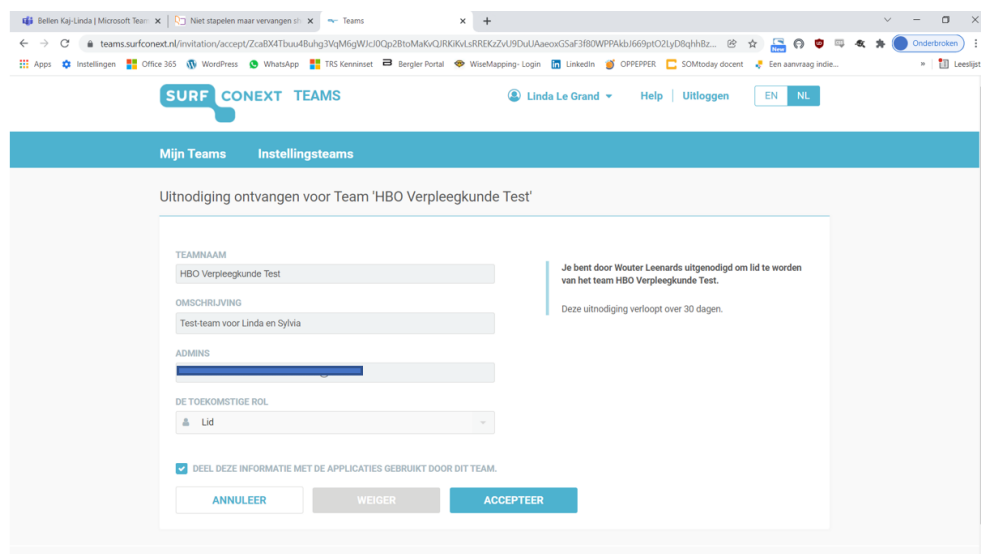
Bellen Kaj-Linda | Microsoft Team ×
Niet stapelen maar vervangen st ×
Teams ×
+

teams.surfconext.nl/invitation/accept/ZcaBX4Tbuu4Buhg3VqM6gWJcl0Qp2BtoMaKvQJRKiKvLsRREKzZvU9DuUAaeoxGSaF3f80WPPAkbJ669ptO2LyD8qhhBz...

Onderbroken

Apps Instellingen Office 365 WordPress WhatsApp TRS Kennisnet Bergler Portal WiseMapping- Login LinkedIn OPPEPPER SOMtoday docent Een aanvraag indie... » Leeslijst

SURF CONEXT TEAMS

Linda Le Grand Help | Uitloggen EN NL

Mijn Teams Instellingsteams

Uitnodiging ontvangen voor Team 'HBO Verpleegkunde Test'

TEAMNAAM
HBO Verpleegkunde Test

OMSCHRIJVING
Test-team voor Linda en Sylvia

ADMINS
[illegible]

DE TOEKOMSTIGE ROL
Lid

Je bent door Wouter Leenards uitgenodigd om lid te worden van het team HBO Verpleegkunde Test.

Deze uitnodiging verloopt over 30 dagen.

DEEL DEZE INFORMATIE MET DE APPLICATIES GEBRUIKT DOOR DIT TEAM.

ANNULEER WEIGER ACCEPTEER